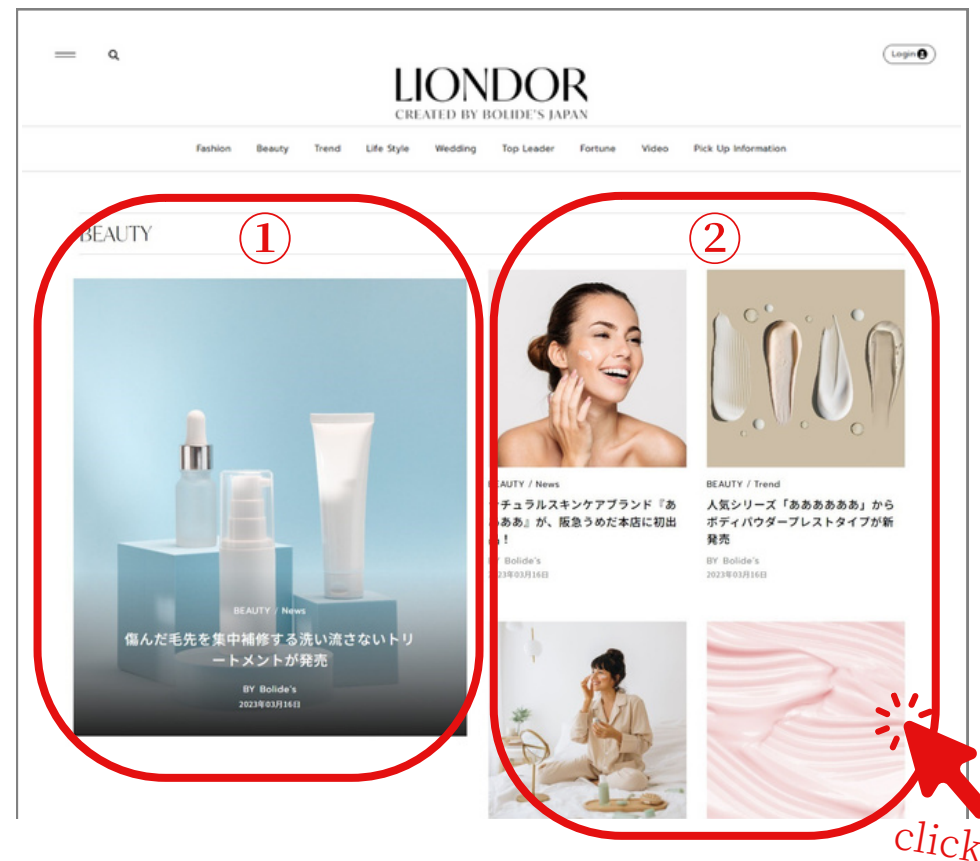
Login

LIONDOR
CREATED BY BOLIDE'S JAPAN

Fashion Beauty Trend Life Style Wedding Top Leader Fortune Video Pick Up Information

BEAUTY

①

②

BEAUTY / News
傷んだ毛先を集中補修する洗い流さないトリートメントが発売
BY Bolide's
2023年03月16日

BEAUTY / News
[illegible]チュラルスキンケアブランド『あ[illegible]ああ』が、阪急うめだ本店に初出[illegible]!
BY Bolide's
2023年03月16日

BEAUTY / Trend
人気シリーズ「ああああああ」からボディパウダープレストタイプが新発売
BY Bolide's
2023年03月16日

click